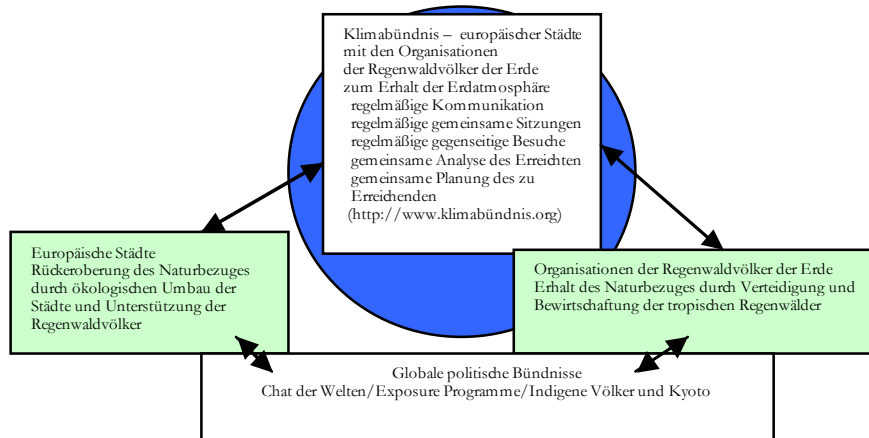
Klimabündnis – europäischer Städte mit den Organisationen der Regenwaldvölker der Erde zum Erhalt der Erdatmosphäre
regelmäßige Kommunikation
regelmäßige gemeinsame Sitzungen
regelmäßige gegenseitige Besuche
gemeinsame Analyse des Erreichten
gemeinsame Planung des zu Erreichenden
(http://www.klimabündnis.org)

Europäische Städte
Rückeroberung des Naturbezuges durch ökologischen Umbau der Städte und Unterstützung der Regenwaldvölker

Organisationen der Regenwaldvölker der Erde
Erhalt des Naturbezuges durch Verteidigung und Bewirtschaftung der tropischen Regenwälder

Globale politische Bündnisse
Chat der Welten/Exposure Programme/Indigene Völker und Kyoto